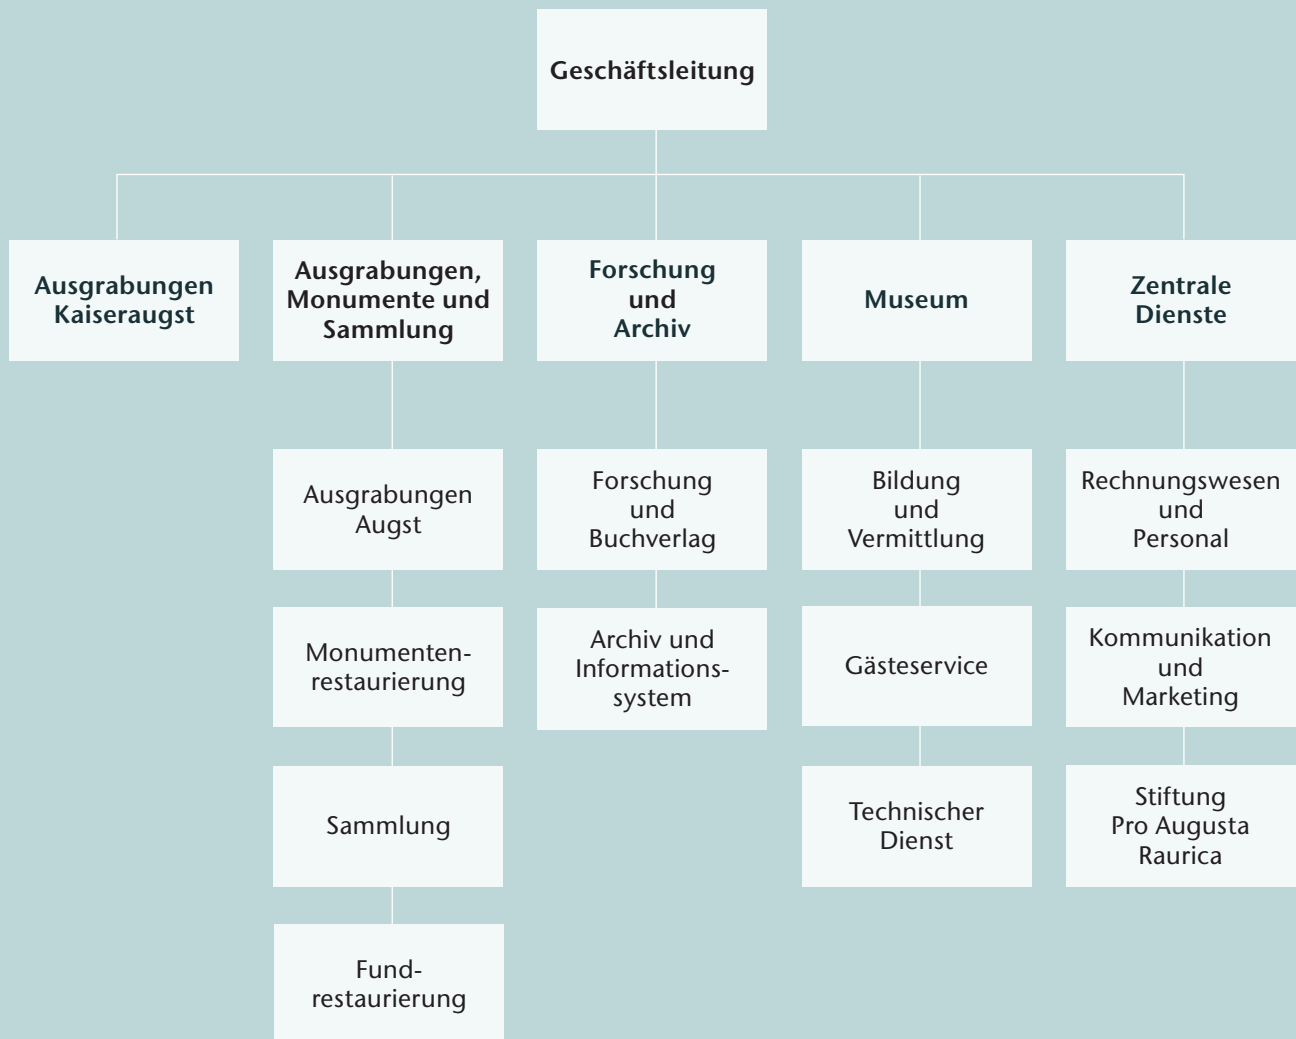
Geschäftsleitung

Ausgrabungen Kaiseraugst

Ausgrabungen, Monumente und Sammlung

Forschung und Archiv

Museum

Zentrale Dienste

Ausgrabungen Augst

Monumentenrestaurierung

Sammlung

Fundrestaurierung

Forschung und Buchverlag

Archiv und Informationssystem

Bildung und Vermittlung

Gästeservice

Technischer Dienst

Rechnungswesen und Personal

Kommunikation und Marketing

Stiftung Pro Augusta Raurica